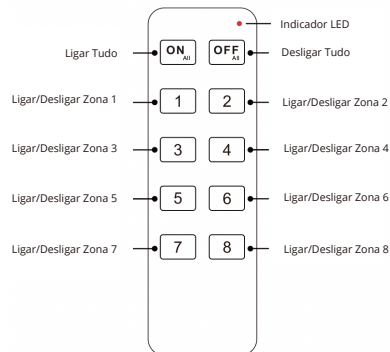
Indicador LED

Ligar Tudo

ON All

OFF All

Desligar Tudo

Ligar/Desligar Zona 1

1

2

Ligar/Desligar Zona 2

Ligar/Desligar Zona 3

3

4

Ligar/Desligar Zona 4

Ligar/Desligar Zona 5

5

6

Ligar/Desligar Zona 6

Ligar/Desligar Zona 7

7

8

Ligar/Desligar Zona 8